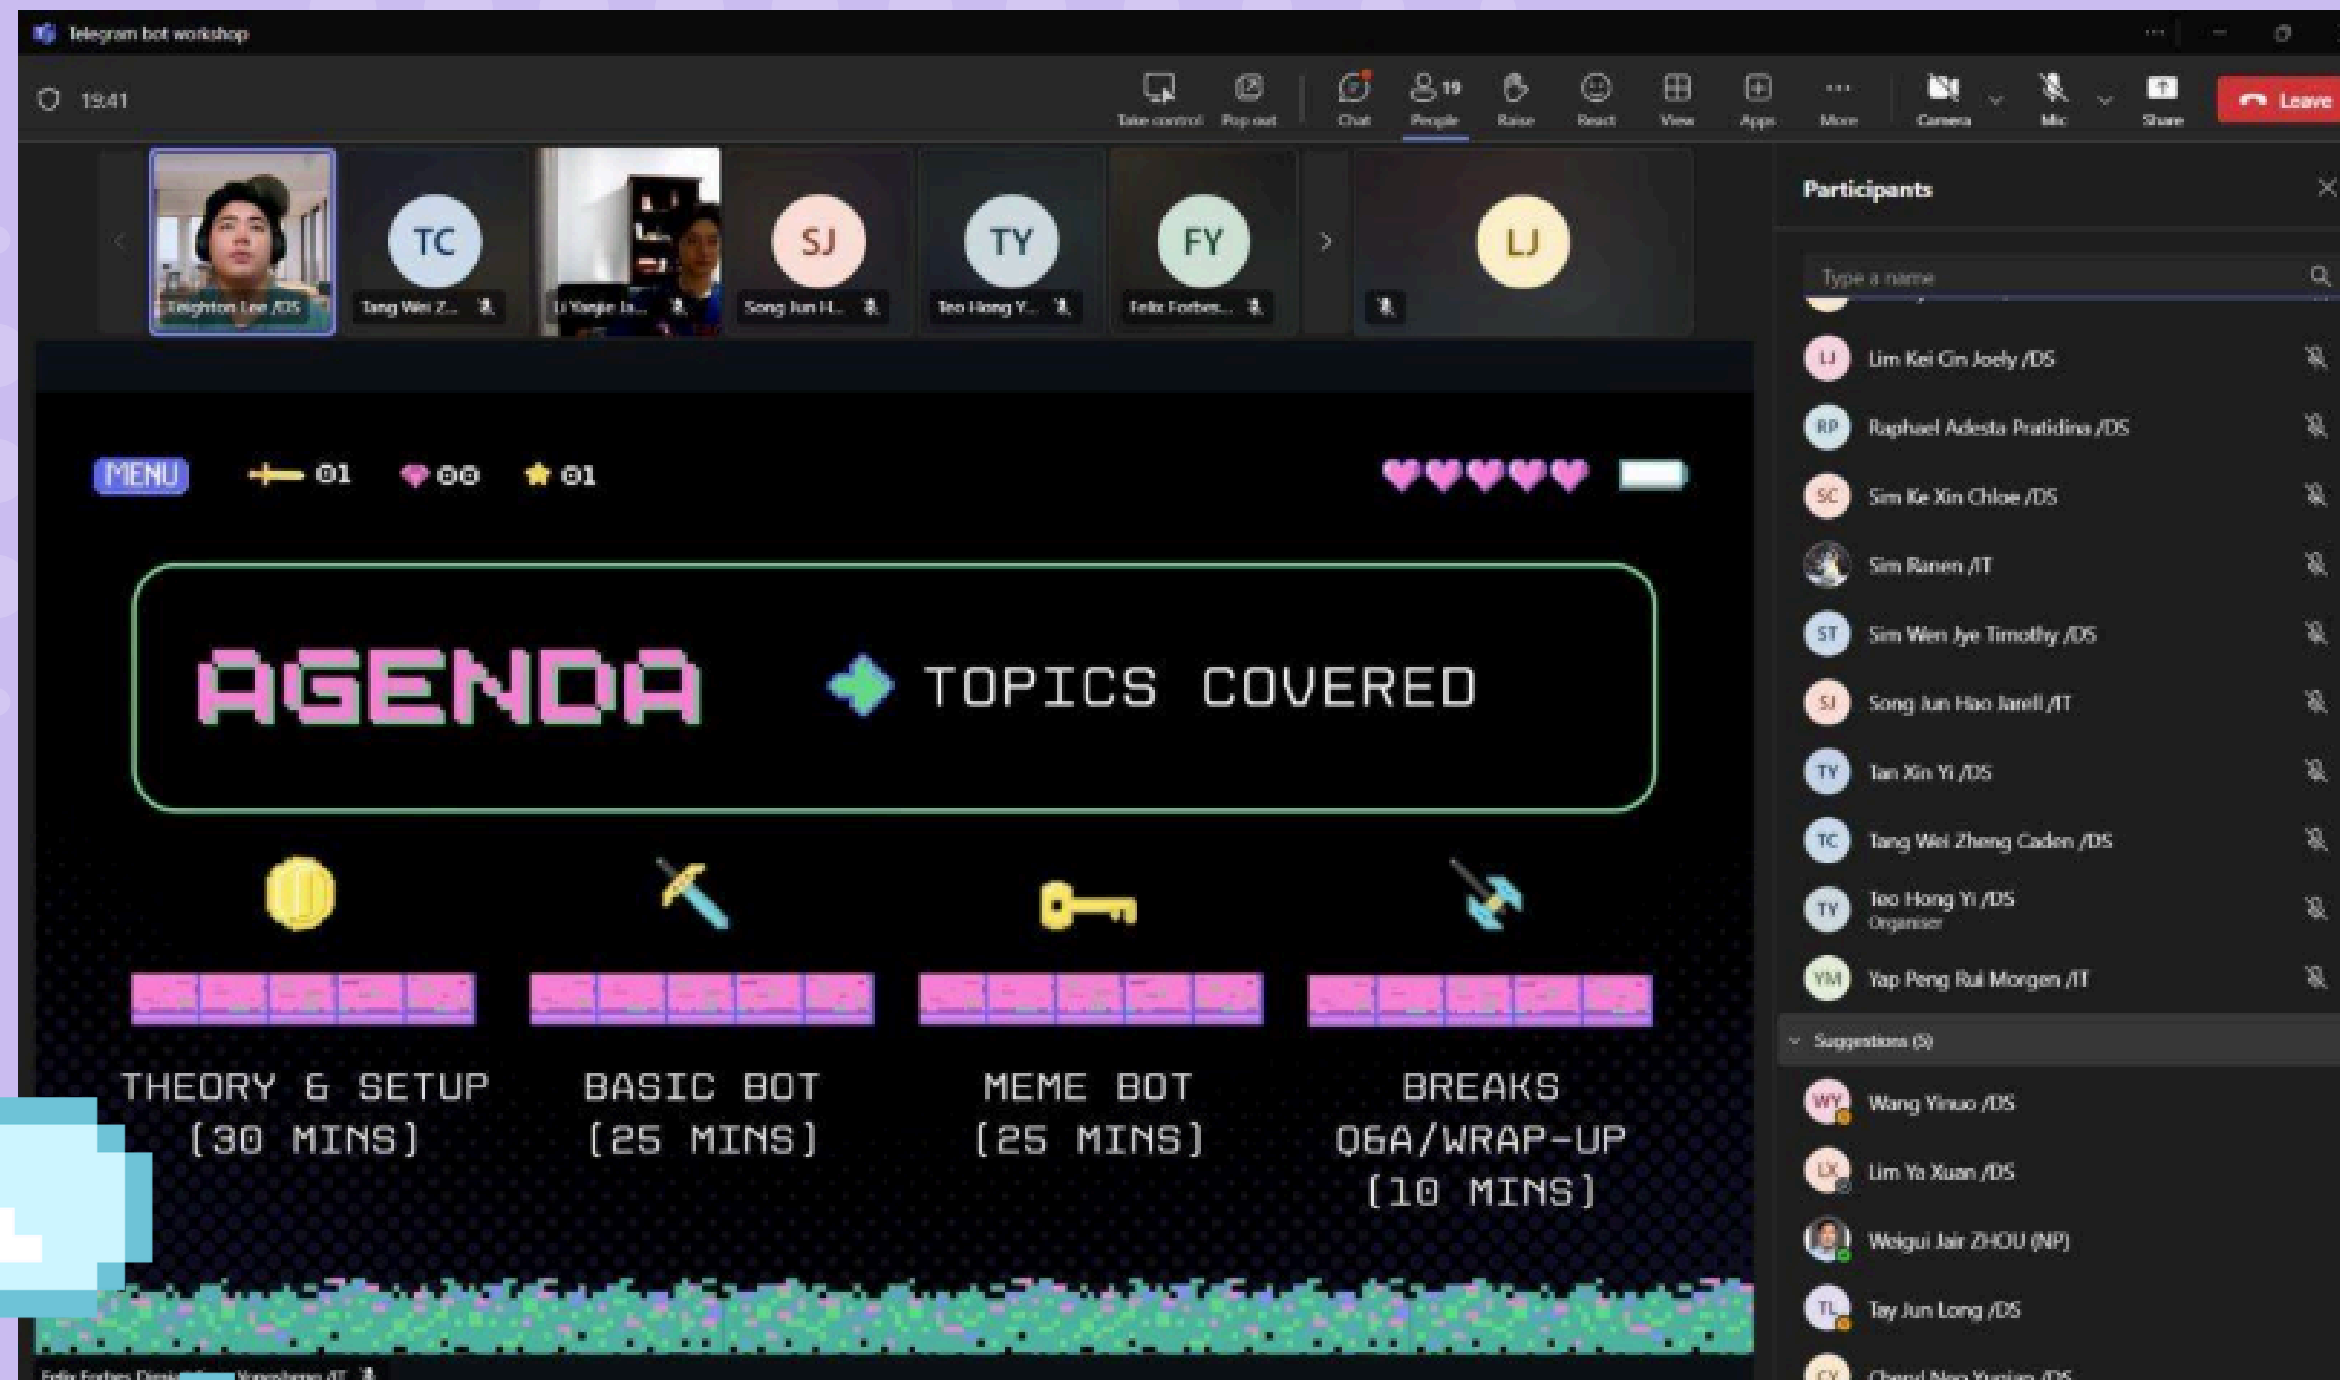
Telegram bot workshop

19:41

Take control Pop out Chat 19 People Raise React View Apps More Camera Mic Share Leave

TC SJ TY FY LJ

Leighton Lee /DS Tang Wei Z... Li Yanjie Ja... Song Jun H... Teo Hong Y... Felix Forbes...

MENU 01 00 01

AGENDA TOPICS COVERED

THEORY & SETUP (30 MINS)

BASIC BOT (25 MINS)

MEME BOT (25 MINS)

BREAKS Q&A/WRAP-UP (10 MINS)

Felix Forbes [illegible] Yanshang /IT

Participants

Type a name

LJ Lim Kei Cin Joely /DS

RP Raphael Adesta Pratidina /DS

SC Sim Ke Xin Chloe /DS

Sim Ranen /IT

ST Sim Wen Jye Timothy /DS

SJ Song Jun Hao Jarell /IT

TY Tan Xin Yi /DS

TC Tang Wei Zheng Caden /DS

TY Teo Hong Yi /DS Organiser

YM Yap Peng Rui Morgen /IT

Suggestions (5)

WY Wang Yinuo /DS

LX Lim Ya Xuan /DS

Weigui Jair ZHOU (NP)

TL Tay Jun Long /DS

CY Cheryl Neo Yuxian /DS